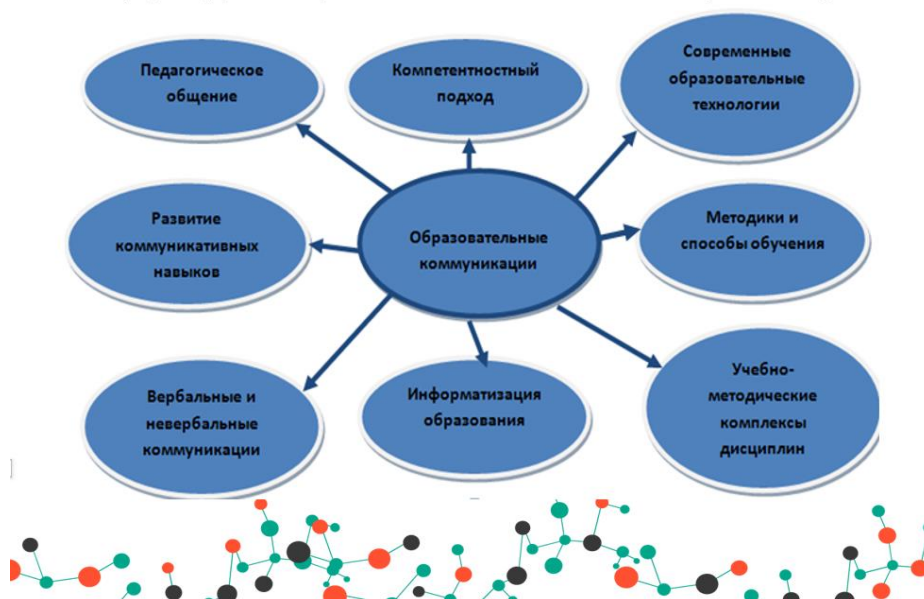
Педагогическое общение

Компетентностный подход

Современные образовательные технологии

Развитие коммуникативных навыков

Образовательные коммуникации

Методики и способы обучения

Вербальные и невербальные коммуникации

Информатизация образования

Учебно-методические комплексы дисциплин